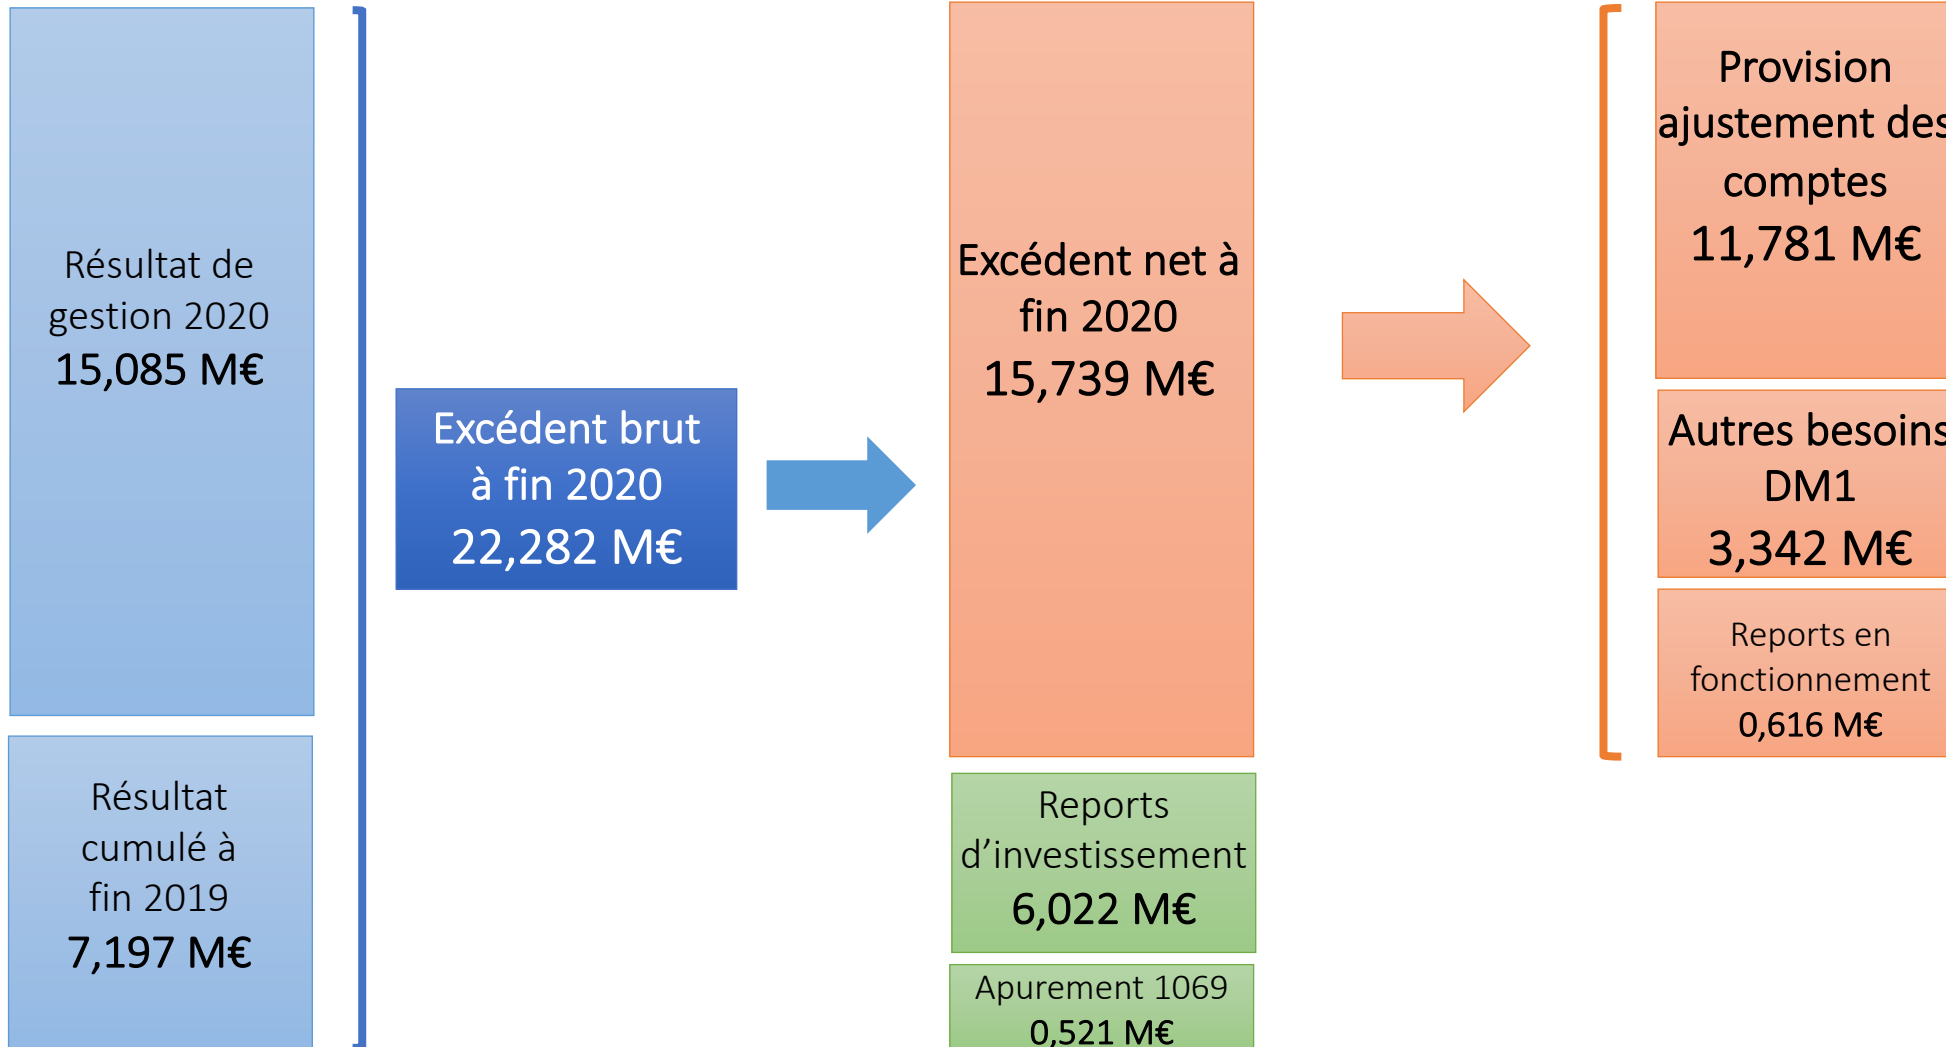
Résultat de gestion 2020
15,085 M€

Résultat cumulé à fin 2019
7,197 M€

Excédent brut à fin 2020
22,282 M€

Excédent net à fin 2020
15,739 M€

Reports d'investissement
6,022 M€

Apurement 1069
0,521 M€

Provision ajustement des comptes
11,781 M€

Autres besoins DM1
3,342 M€

Reports en fonctionnement
0,616 M€